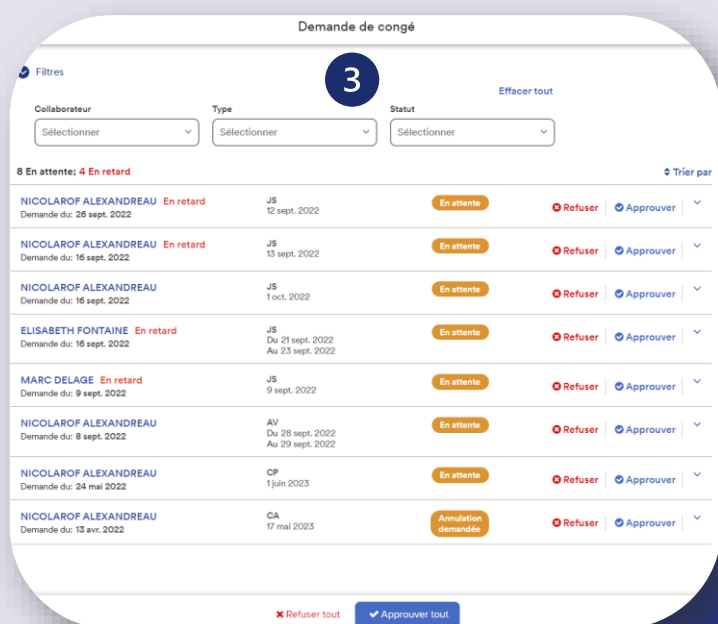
Demande de congé

3

Filtres

Effacer tout

Collaborateur
Sélectionner

Type
Sélectionner

Statut
Sélectionner

8 En attente; 4 En retard

Trier par

NICOLAROF ALEXANDREAU En retard
Demande du: 26 sept. 2022
JS
12 sept. 2022
En attente
Refuser | Approuver

NICOLAROF ALEXANDREAU En retard
Demande du: 16 sept. 2022
JS
13 sept. 2022
En attente
Refuser | Approuver

NICOLAROF ALEXANDREAU
Demande du: 16 sept. 2022
JS
1 oct. 2022
En attente
Refuser | Approuver

ELISABETH FONTAINE En retard
Demande du: 16 sept. 2022
JS
Du 21 sept. 2022
Au 23 sept. 2022
En attente
Refuser | Approuver

MARC DELAGE En retard
Demande du: 9 sept. 2022
JS
9 sept. 2022
En attente
Refuser | Approuver

NICOLAROF ALEXANDREAU
Demande du: 8 sept. 2022
AV
Du 28 sept. 2022
Au 29 sept. 2022
En attente
Refuser | Approuver

NICOLAROF ALEXANDREAU
Demande du: 24 mai 2022
CP
1 juin 2023
En attente
Refuser | Approuver

NICOLAROF ALEXANDREAU
Demande du: 13 avr. 2022
CA
17 mai 2023
Annulation demandée
Refuser | Approuver

Refuser tout
Approuver tout